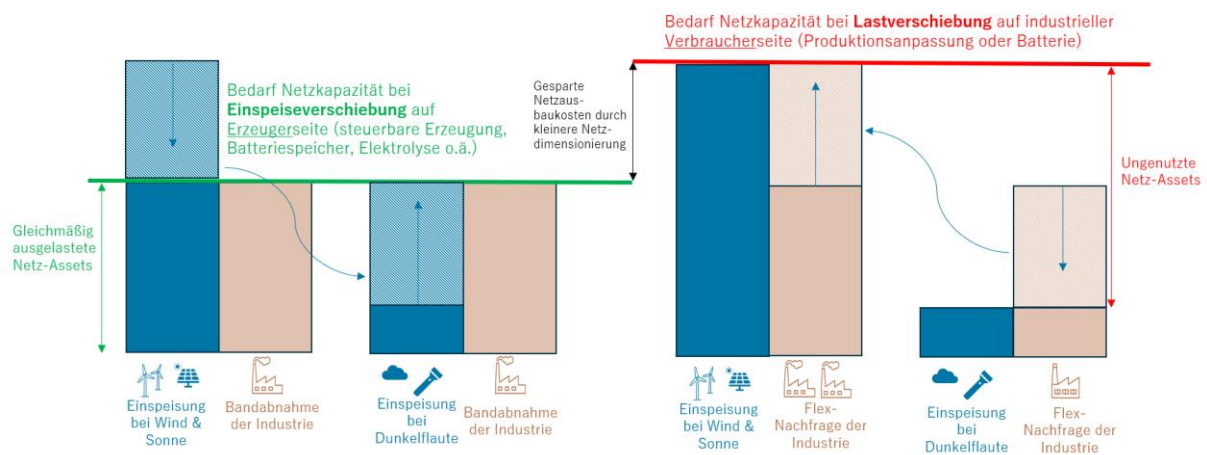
Bedarf Netzkapazität bei **Einspeiseverschiebung** auf Erzeugerseite (steuerbare Erzeugung, Batteriespeicher, Elektrolyse o.ä.)

Gesparte Netzausbaukosten durch kleinere Netzdimensionierung

Bedarf Netzkapazität bei **Lastverschiebung** auf industrieller Verbraucherseite (Produktionsanpassung oder Batterie)

Gleichmäßig ausgelastete Netz-Assets

Ungenutzte Netz-Assets

Einspeisung bei Wind & Sonne

Bandabnahme der Industrie

Einspeisung bei Dunkelflaute

Bandabnahme der Industrie

Einspeisung bei Wind & Sonne

Flex-Nachfrage der Industrie

Einspeisung bei Dunkelflaute

Flex-Nachfrage der Industrie